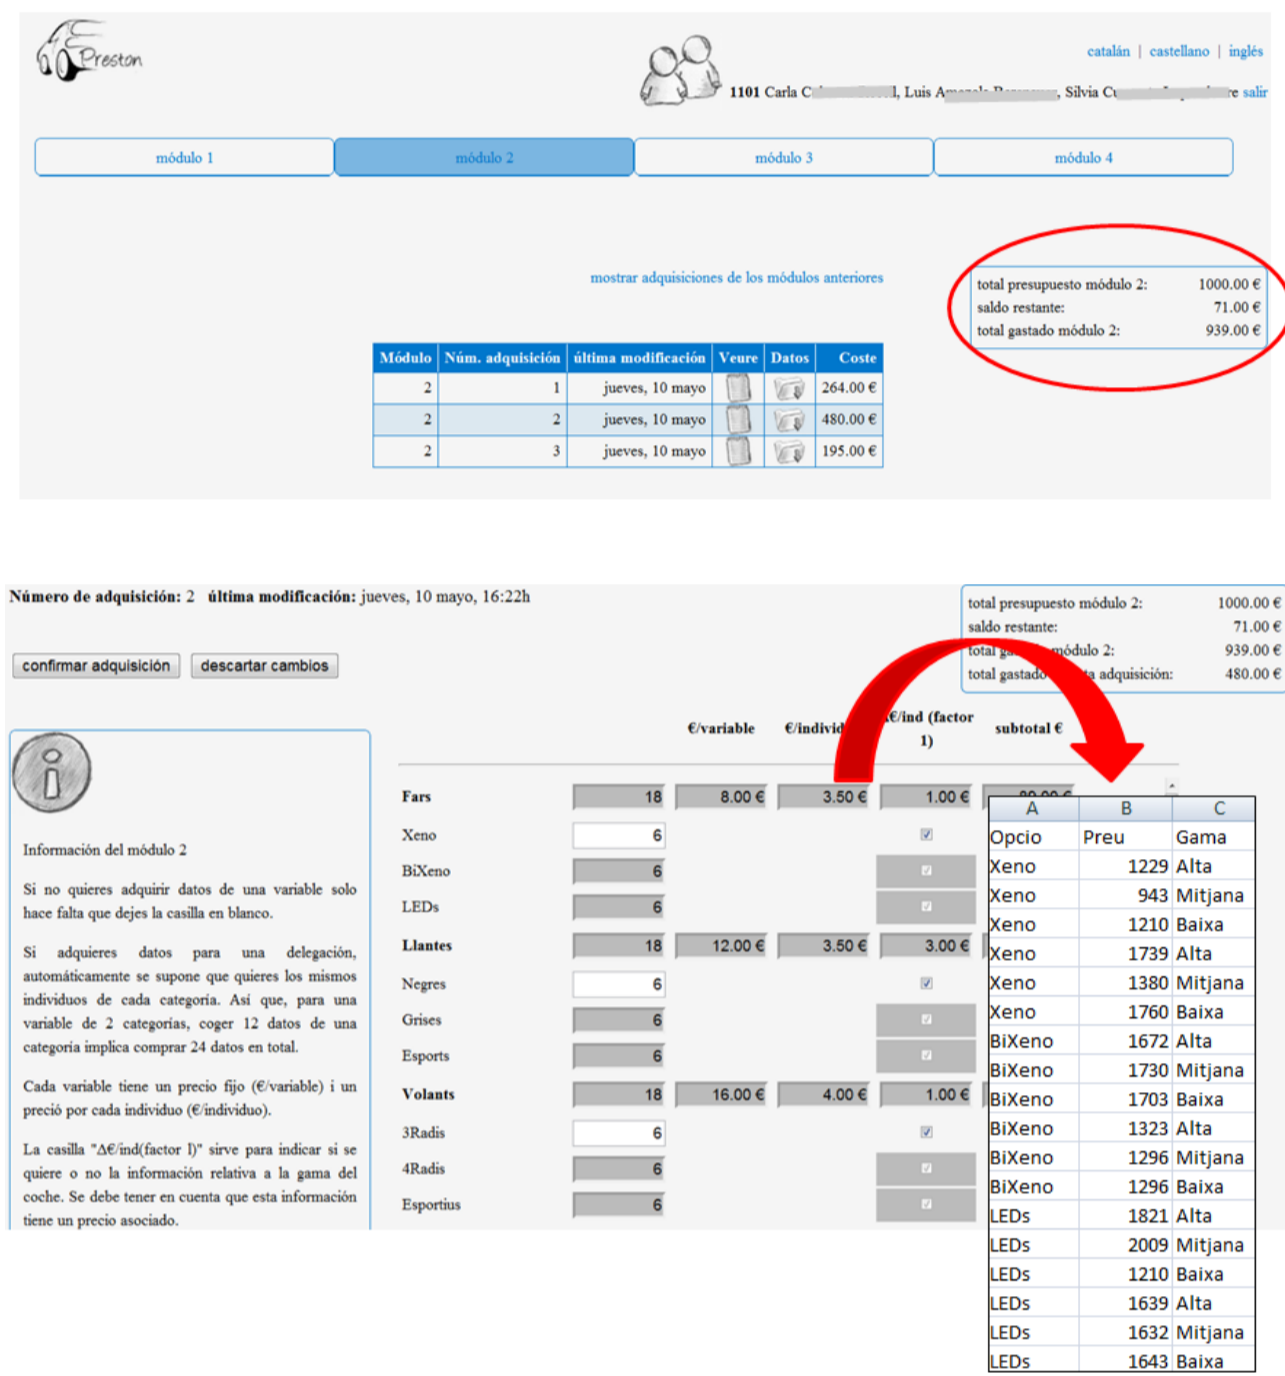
Preston

catalán | castellano | inglés

1101 Carla C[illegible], Luis A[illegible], Silvia C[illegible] salir

módulo 1 | módulo 2 | módulo 3 | módulo 4

mostrar adquisiciones de los módulos anteriores

total presupuesto módulo 2: 1000.00 €
saldo restante: 71.00 €
total gastado módulo 2: 939.00 €

| Módulo | Núm. adquisición | última modificación | Veure | Datos | Coste |
|---|---|---|---|---|---|
| 2 | 1 | jueves, 10 mayo | | | 264.00 € |
| 2 | 2 | jueves, 10 mayo | | | 480.00 € |
| 2 | 3 | jueves, 10 mayo | | | 195.00 € |

Número de adquisición: 2 última modificación: jueves, 10 mayo, 16:22h

confirmar adquisición descartar cambios

total presupuesto módulo 2: 1000.00 €
saldo restante: 71.00 €
total ga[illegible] módulo 2: 939.00 €
total gastado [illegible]a adquisición: 480.00 €

Información del módulo 2

Si no quieres adquirir datos de una variable solo hace falta que dejes la casilla en blanco.

Si adquieres datos para una delegación, automáticamente se supone que quieres los mismos individuos de cada categoría. Así que, para una variable de 2 categorías, coger 12 datos de una categoría implica comprar 24 datos en total.

Cada variable tiene un precio fijo (€/variable) i un preció por cada individuo (€/individuo).

La casilla "Δ€/ind(factor I)" sirve para indicar si se quiere o no la información relativa a la gama del coche. Se debe tener en cuenta que esta información tiene un precio asociado.

| | | €/variable | €/individ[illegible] | €/ind (factor 1) | subtotal € |
|---|---|---|---|---|---|
| Fars | 18 | 8.00 € | 3.50 € | 1.00 € | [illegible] |
| Xeno | 6 | | | | |
| BiXeno | 6 | | | | |
| LEDs | 6 | | | | |
| Llantes | 18 | 12.00 € | 3.50 € | 3.00 € | |
| Negres | 6 | | | | |
| Grises | 6 | | | | |
| Esports | 6 | | | | |
| Volants | 18 | 16.00 € | 4.00 € | 1.00 € | |
| 3Radis | 6 | | | | |
| 4Radis | 6 | | | | |
| Esportius | 6 | | | | |

| A | B | C |
|---|---|---|
| Opcio | Preu | Gama |
| Xeno | 1229 | Alta |
| Xeno | 943 | Mitjana |
| Xeno | 1210 | Baixa |
| Xeno | 1739 | Alta |
| Xeno | 1380 | Mitjana |
| Xeno | 1760 | Baixa |
| BiXeno | 1672 | Alta |
| BiXeno | 1730 | Mitjana |
| BiXeno | 1703 | Baixa |
| BiXeno | 1323 | Alta |
| BiXeno | 1296 | Mitjana |
| BiXeno | 1296 | Baixa |
| LEDs | 1821 | Alta |
| LEDs | 2009 | Mitjana |
| LEDs | 1210 | Baixa |
| LEDs | 1639 | Alta |
| LEDs | 1632 | Mitjana |
| LEDs | 1643 | Baixa |